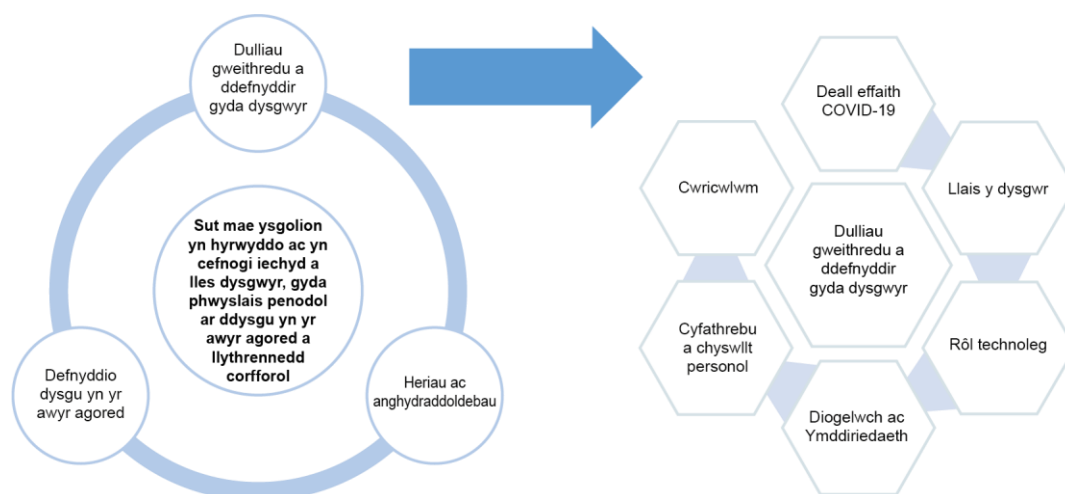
Dulliau gweithredu a ddefnyddir gyda dysgwyr

Sut mae ysgolion yn hyrwyddo ac yn cefnogi iechyd a lles dysgwyr, gyda phwyslais penodol ar ddysgu yn yr awyr agored a llythrennedd corfforol

Defnyddio dysgu yn yr awyr agored

Heriau ac anghydraddoldebau

Deall effaith COVID-19

Cwricwlwm

Llais y dysgwr

Dulliau gweithredu a ddefnyddir gyda dysgwyr

Cyfathrebu a chyswllt personol

Rôl technoleg

Diogelwch ac Ymddiriedaeth